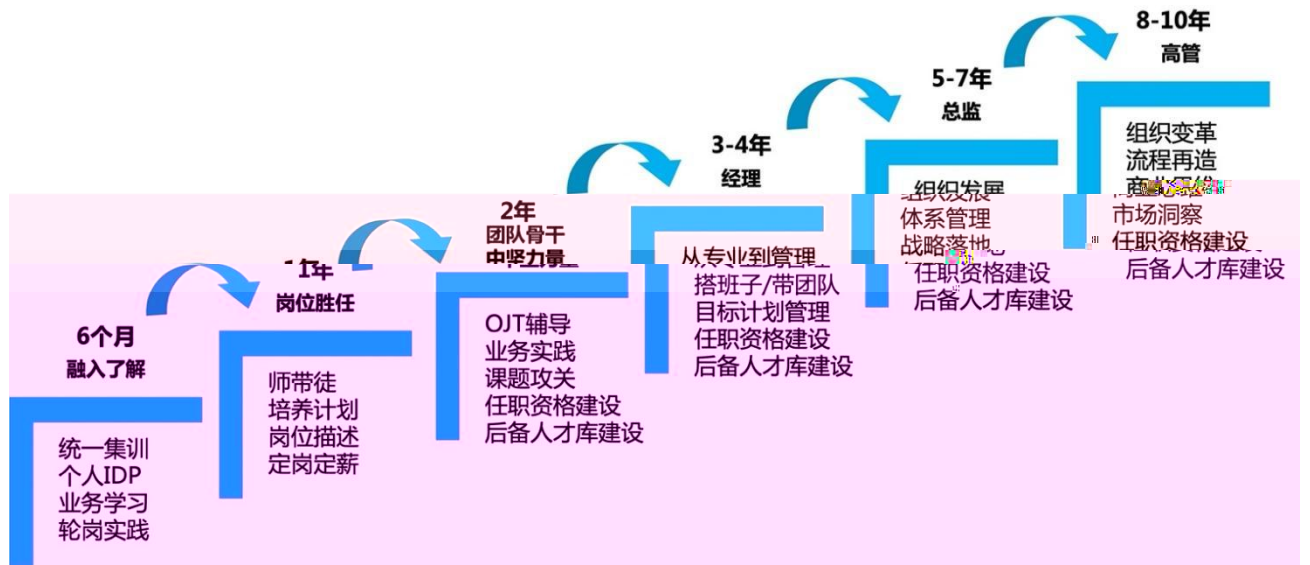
6个月
融入了解

统一集训
个人IDP
业务学习
轮岗实践

1年
岗位胜任

师带徒
培养计划
岗位描述
定岗定薪

2年
团队骨干
中坚力量

OJT辅导
业务实践
课题攻关
任职资格建设
后备人才库建设

3-4年
经理

从专业到管理
搭班子/带团队
目标计划管理
任职资格建设
后备人才库建设

5-7年
总监

组织发展
体系管理
战略落地
任职资格建设
后备人才库建设

8-10年
高管

组织变革
流程再造
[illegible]
市场洞察
任职资格建设
后备人才库建设